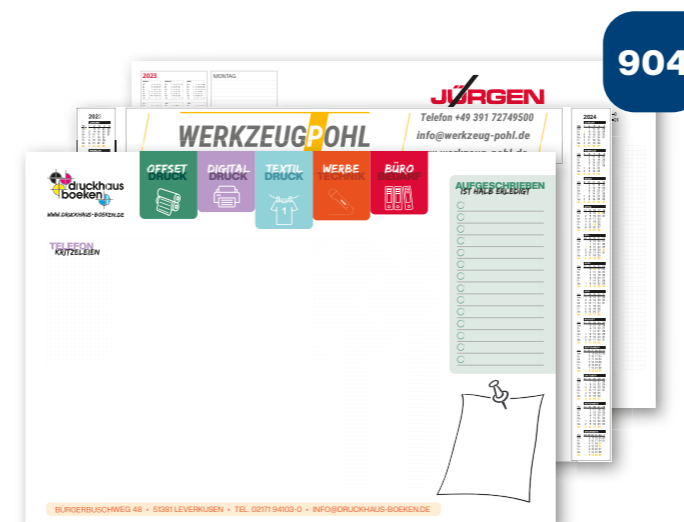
904

2023

MONTAG

JÜRGEN

2024

WERKZEUGPOHL

Telefon +49 391 72749500

info@werkzeug-pohl.de

druckhaus boeken

WWW.DRUCKHAUS-BOEKEN.DE

OFFSET DRUCK

DIGITAL DRUCK

TEXTIL DRUCK

WERBE TECHNIK

BÜRO BEDARF

AUFGESCHRIEBEN IST HALB ERLEDIGT

TELEFON KRITZELEIEN

BÜRGERBUSCHWEG 48 • 51381 LEVERKUSEN • TEL. 02171 94103-0 • INFO@DRUCKHAUS-BOEKEN.DE